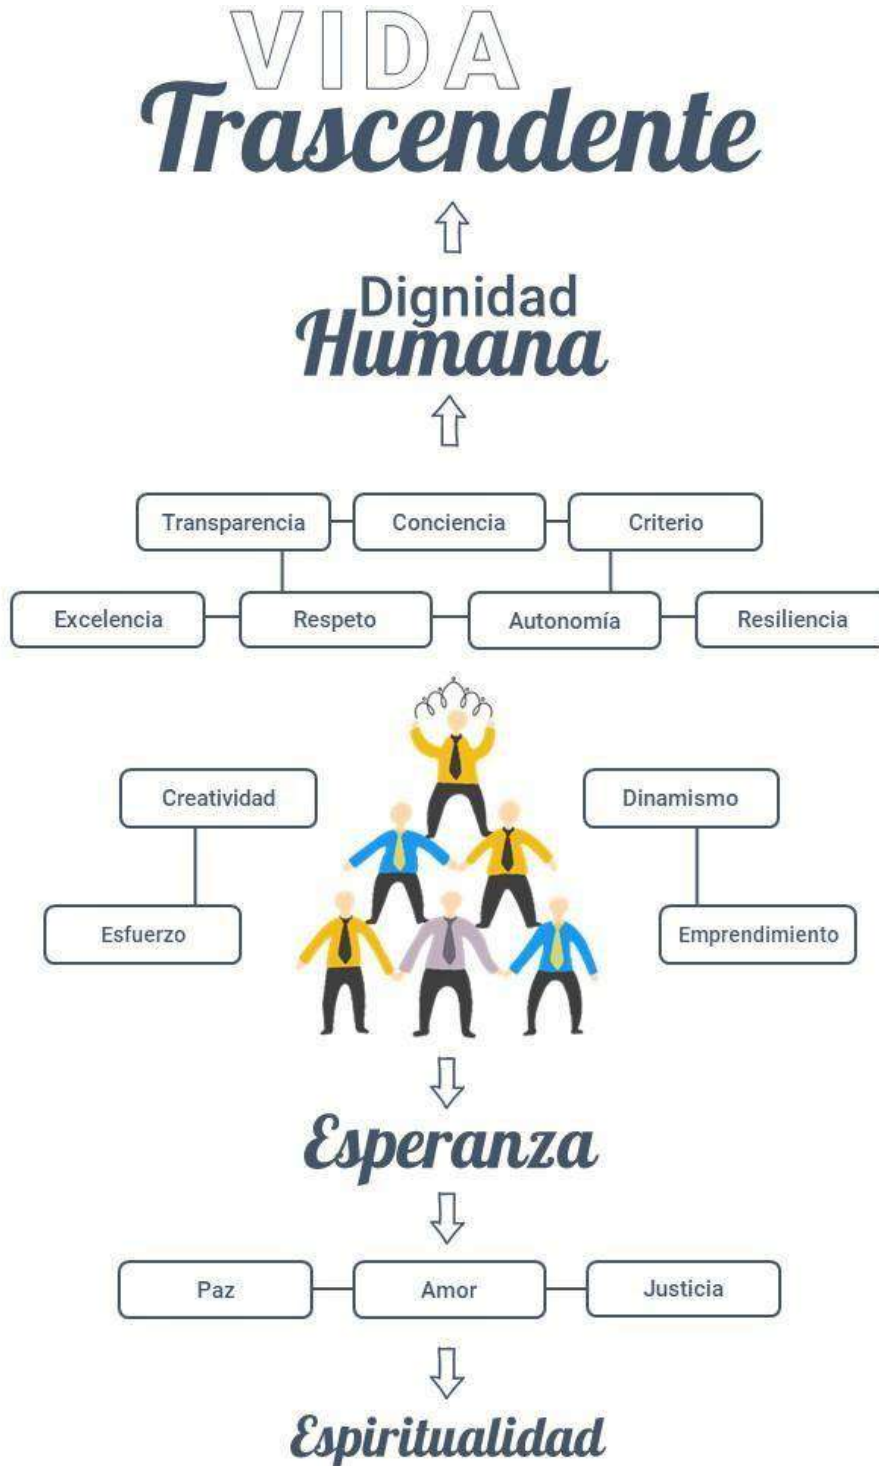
VIDA
Trascendente

Dignidad
Humana

Transparencia
Conciencia
Criterio

Excelencia
Respeto
Autonomía
Resiliencia

Creatividad
Esfuerzo

Dinamismo
Emprendimiento

Esperanza

Paz
Amor
Justicia

Espiritualidad